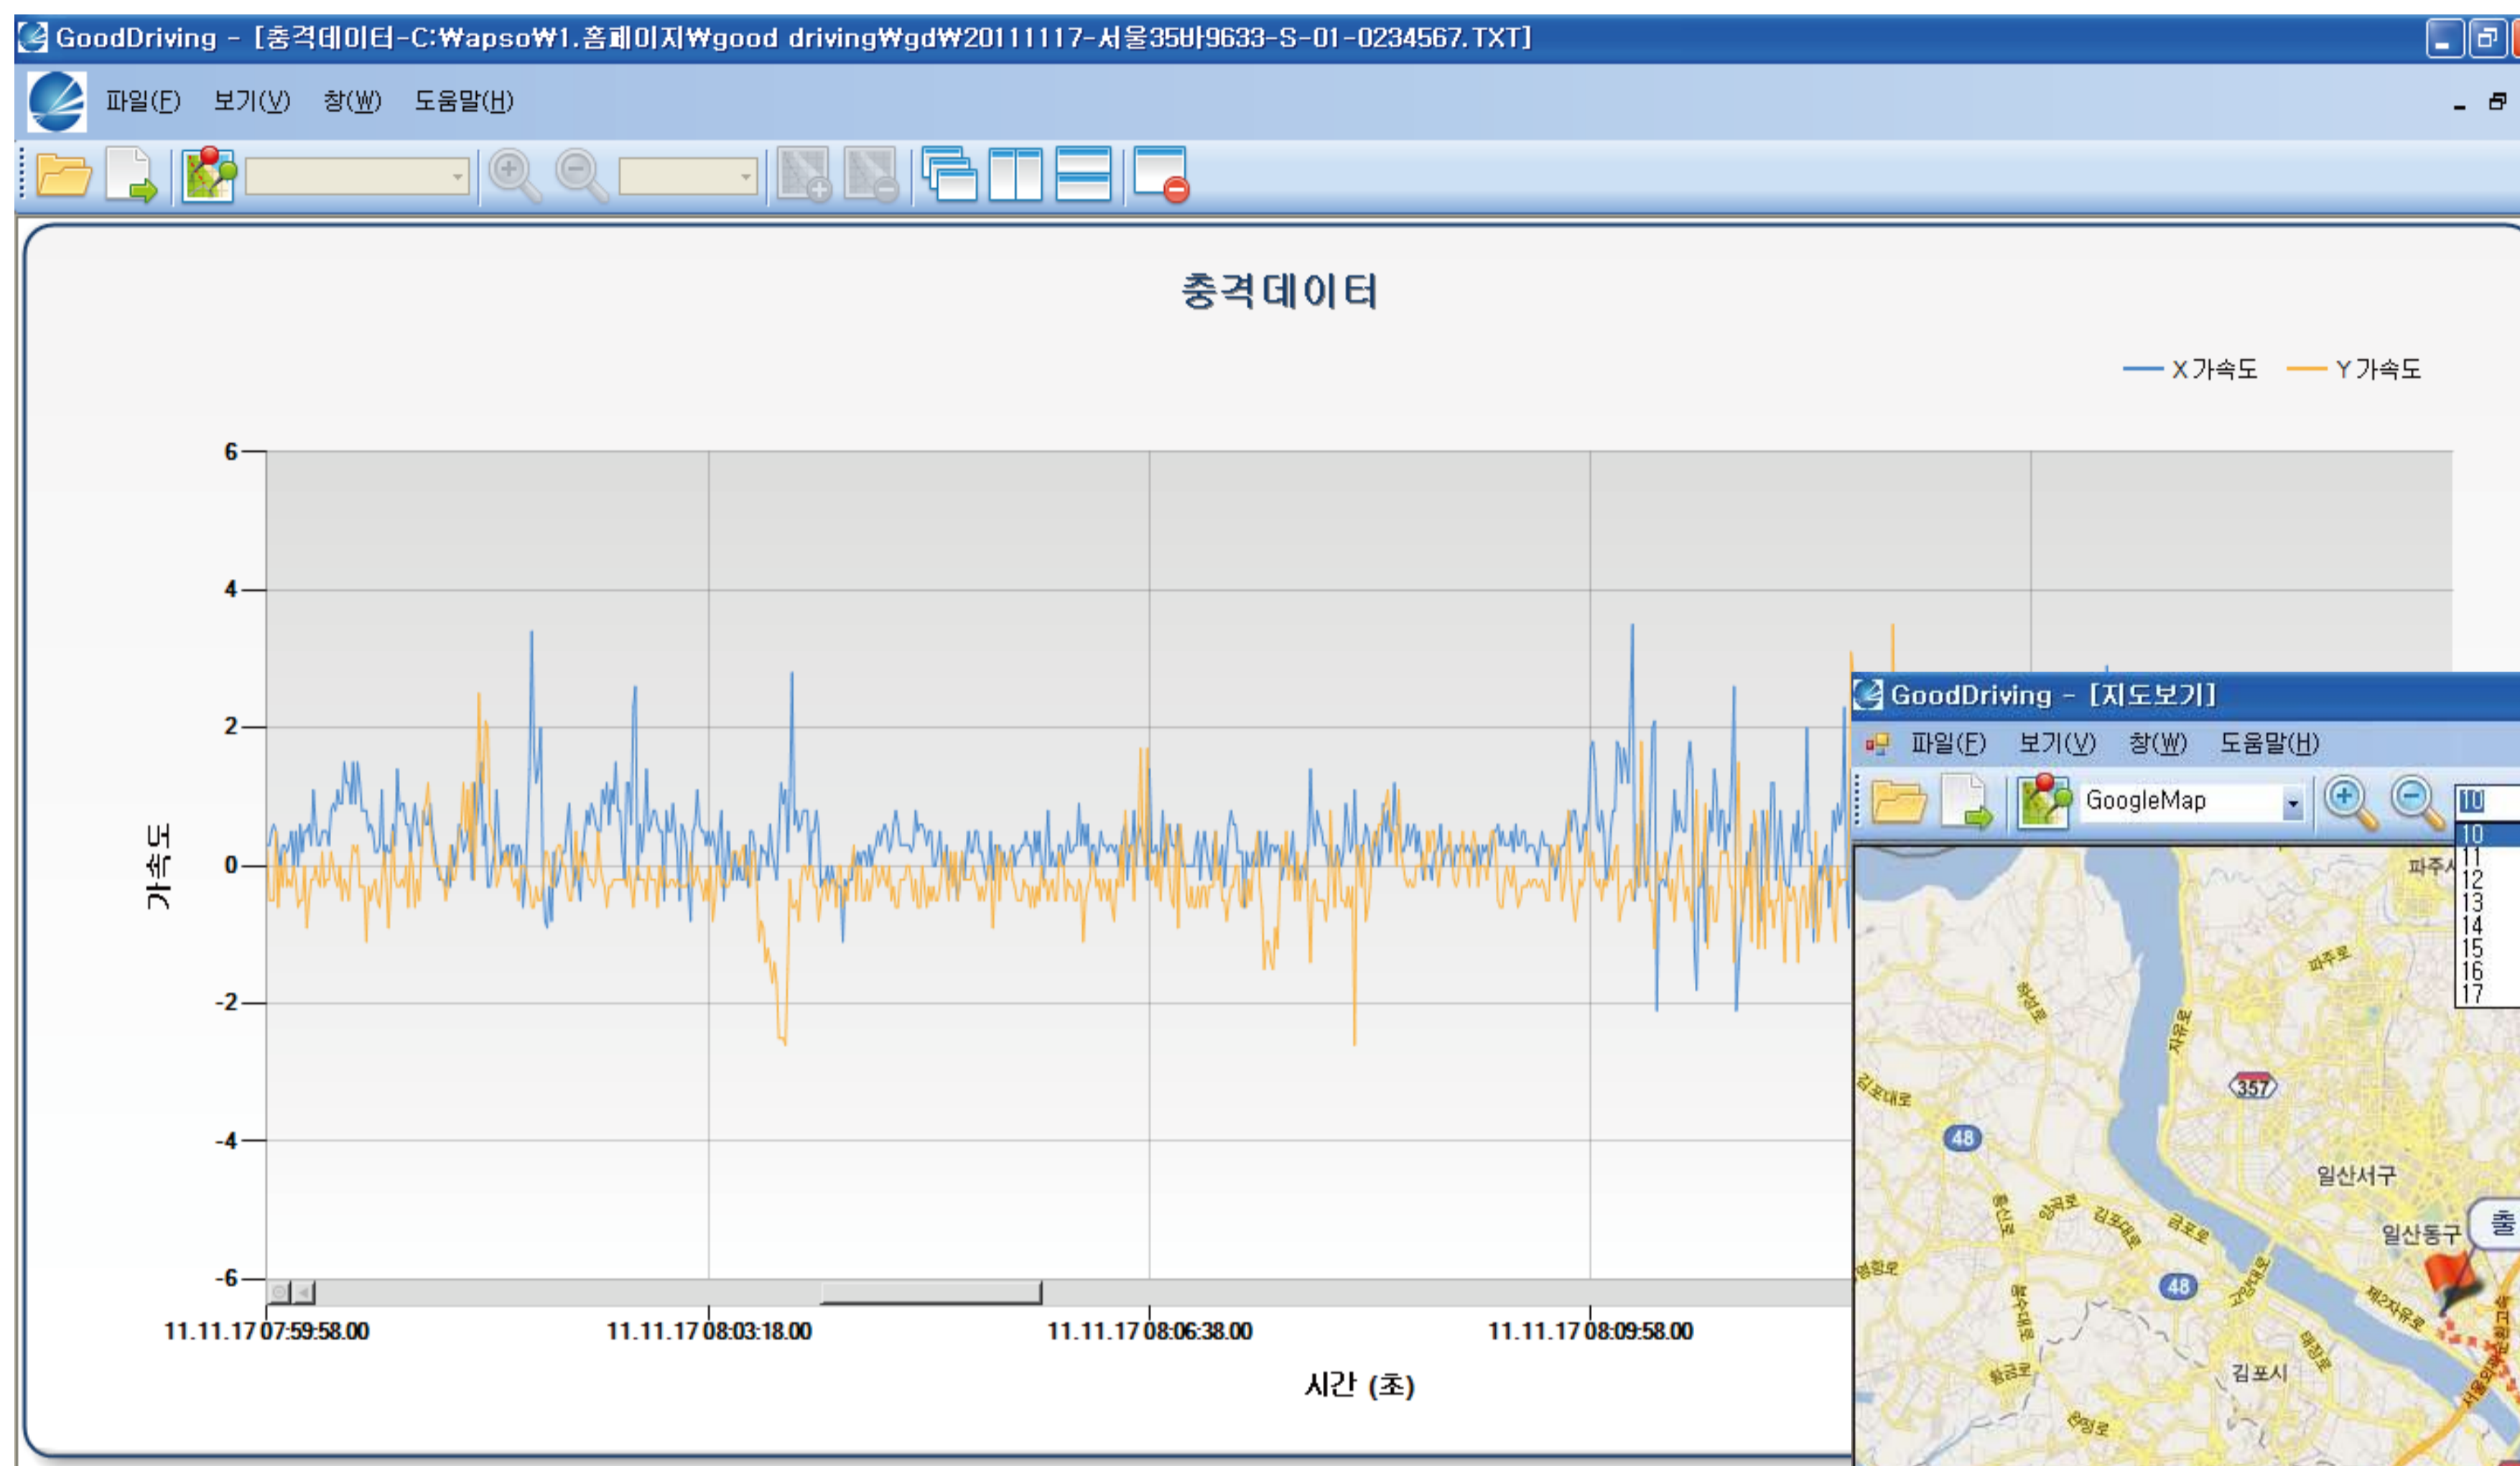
GoodDriving - [충격데이터-C:₩apso₩1.홈페이지₩good driving₩gd₩20111117-서울35바9633-S-01-0234567.TXT]

파일(F) 보기(V) 창(W) 도움말(H)

충격데이터

X가속도 Y가속도

6
4
2
0
-2
-4
-6

가속도

11.11.17 07:59:58.00
11.11.17 08:03:18.00
11.11.17 08:06:38.00
11.11.17 08:09:58.00

시간 (초)

GoodDriving - [지도보기]

파일(F) 보기(V) 창(W) 도움말(H)

GoogleMap

10
10
11
12
13
14
15
16
17

파주시
파주로
자유로
357
48
일산서구
일산동구
48
김포시
김포대로
제2자유로